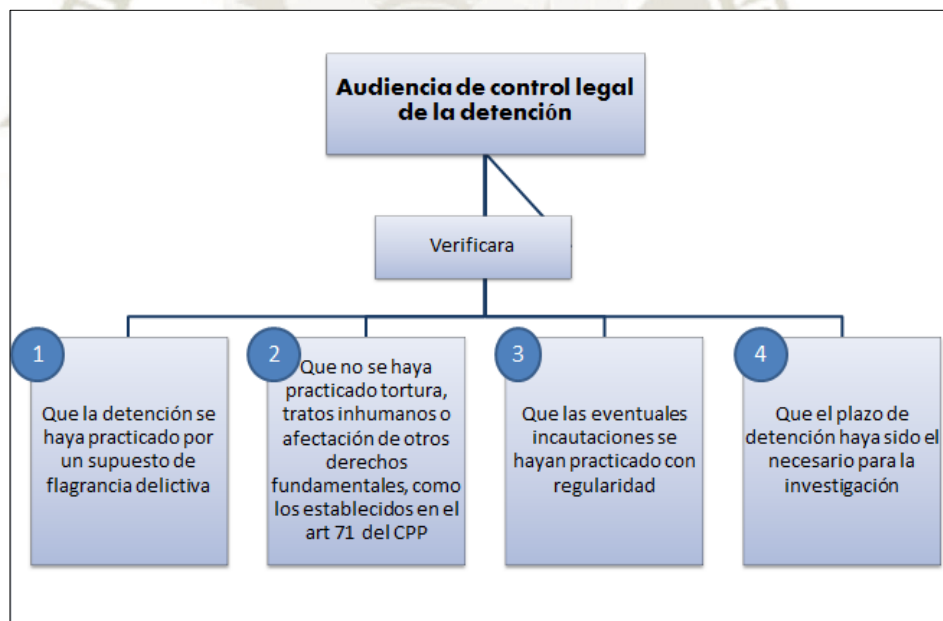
Audiencia de control legal de la detención

Verificara

1

Que la detención se haya practicado por un supuesto de flagrancia delictiva

2

Que no se haya practicado tortura, tratos inhumanos o afectación de otros derechos fundamentales, como los establecidos en el art 71 del CPP

3

Que las eventuales incautaciones se hayan practicado con regularidad

4

Que el plazo de detención haya sido el necesario para la investigación